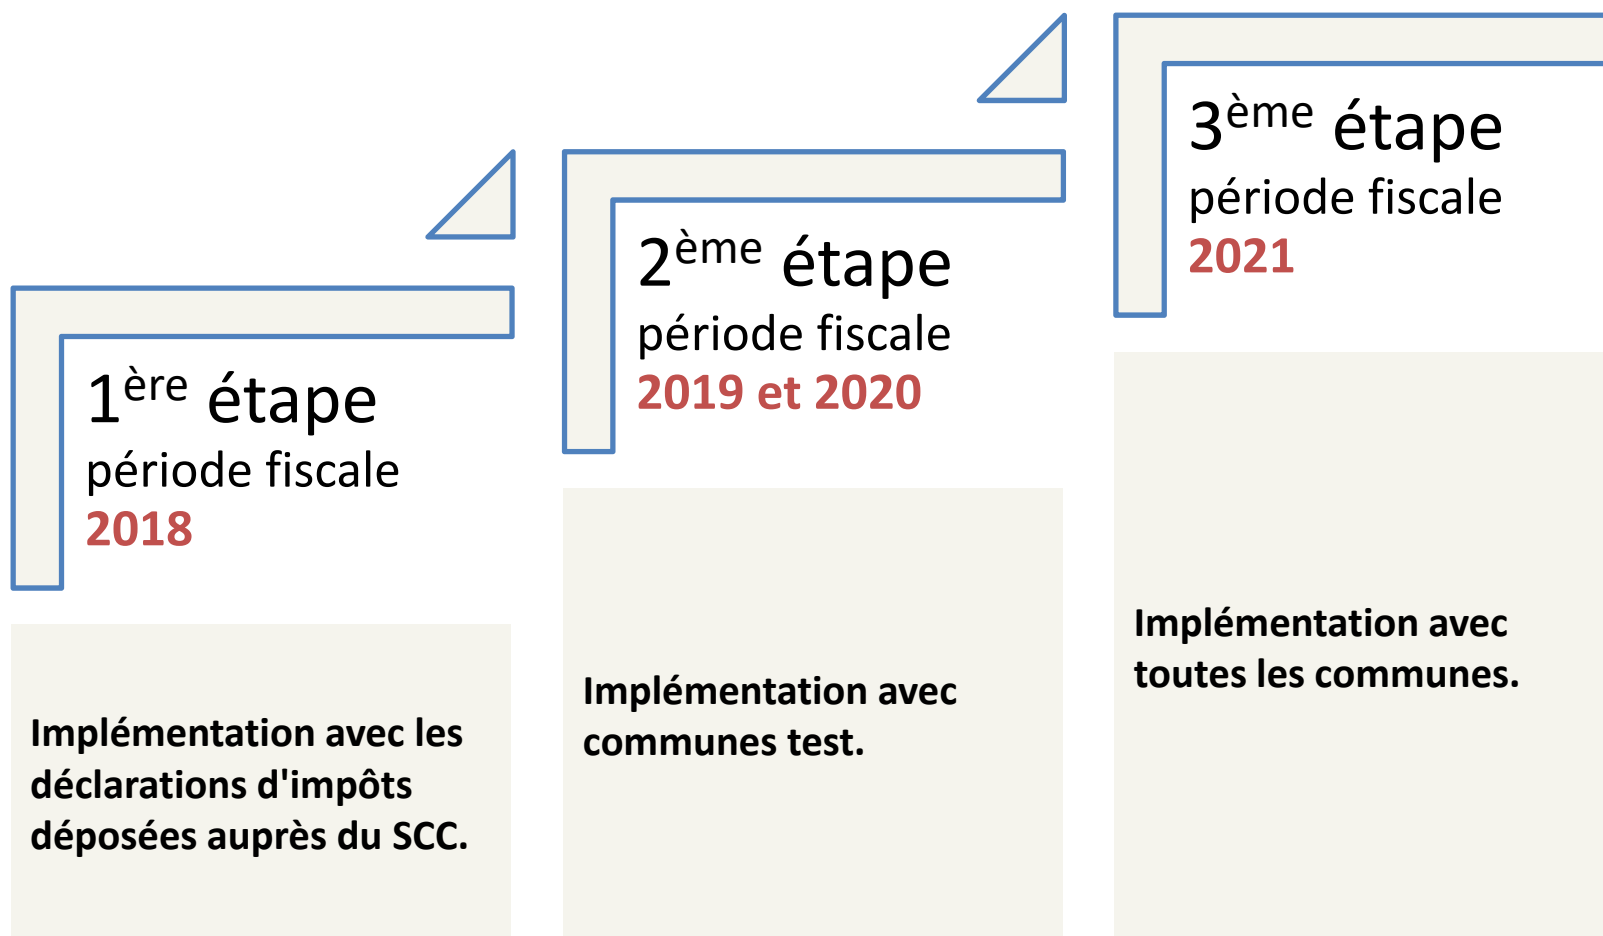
1$^{ère}$ étape
période fiscale
2018

Implémentation avec les déclarations d'impôts déposées auprès du SCC.

2$^{ème}$ étape
période fiscale
2019 et 2020

Implémentation avec communes test.

3$^{ème}$ étape
période fiscale
2021

Implémentation avec toutes les communes.